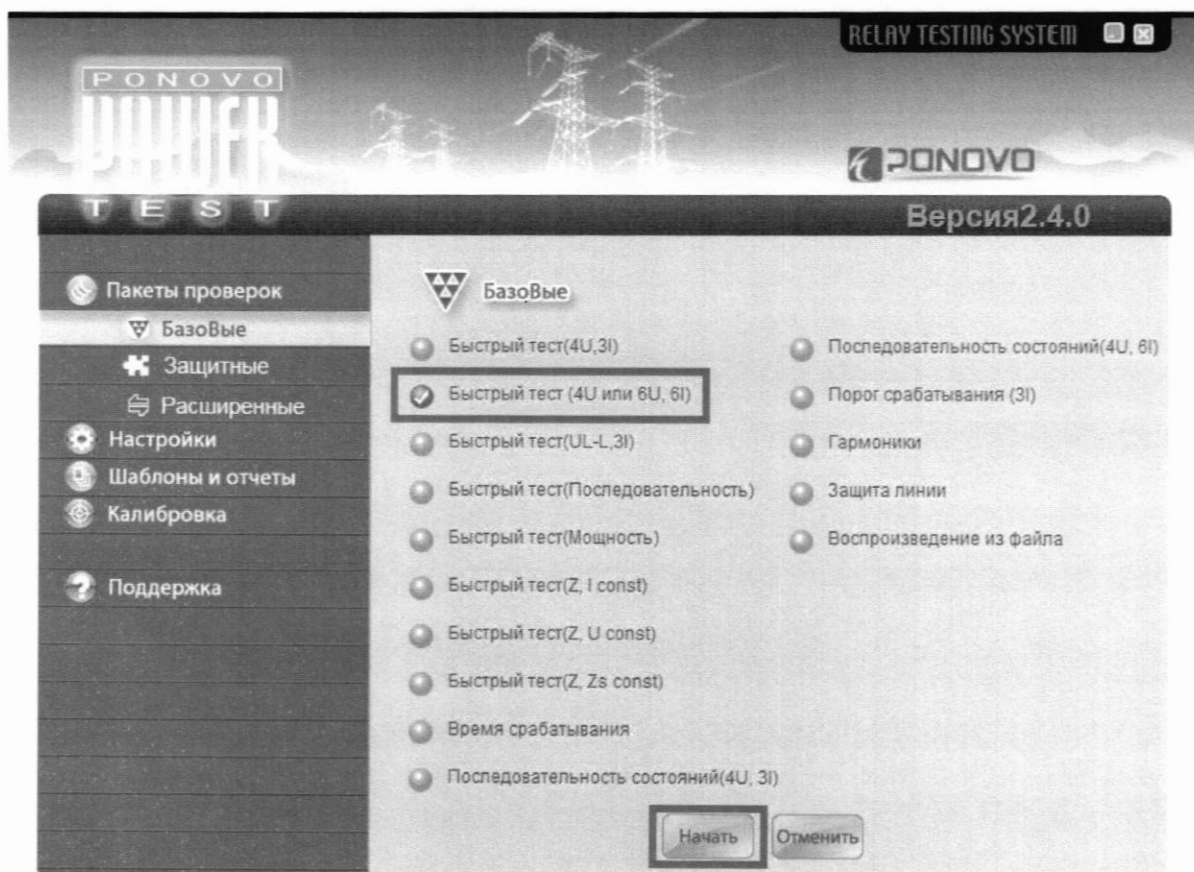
RELAY TESTING SYSTEM

PONOVO
POWER
TEST

PONOVO

Версия2.4.0

Пакеты проверок
БазоВые
Защитные
Расширенные
Настройки
Шаблоны и отчеты
Калибровка

Поддержка

БазоВые

Быстрый тест(4U,3I)
Быстрый тест (4U или 6U, 6I)
Быстрый тест(UL-L,3I)
Быстрый тест(Последовательность)
Быстрый тест(Мощность)
Быстрый тест(Z, I const)
Быстрый тест(Z, U const)
Быстрый тест(Z, Zs const)
Время срабатывания
Последовательность состояний(4U, 3I)

Последовательность состояний(4U, 6I)
Порог срабатывания (3I)
Гармоники
Защита линии
Воспроизведение из файла

Начать
Отменить